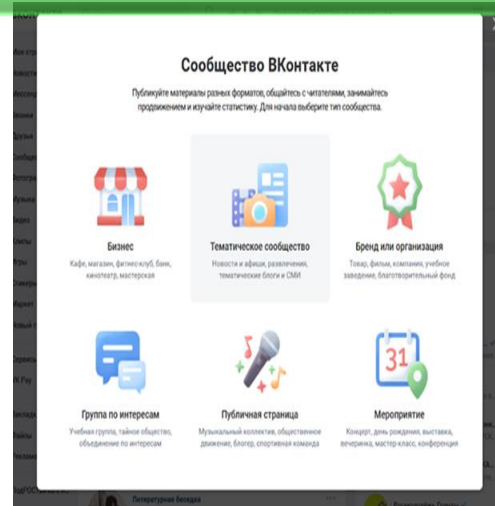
Сообщество ВКонтакте

Публикуйте материалы разных форматов, общайтесь с читателями, занимайтесь продвижением и изучайте статистику. Для начала выберите тип сообщества.

Бизнес
Кафе, магазин, фитнес-клуб, банк, кинотеатр, мастерская

Тематическое сообщество
Новости и афиши, развлечения, тематические блоги и СМИ

Бренд или организация
Товар, фильм, компания, учебное заведение, благотворительный фонд

31

Группа по интересам
Учебная группа, тайное общество, объединение по интересам

Публичная страница
Музыкальный коллектив, общественное движение, блогер, спортивная команда

Мероприятие
Концерт, день рождения, выставка, вечеринка, мастер-класс, конференция

Литературная беседка